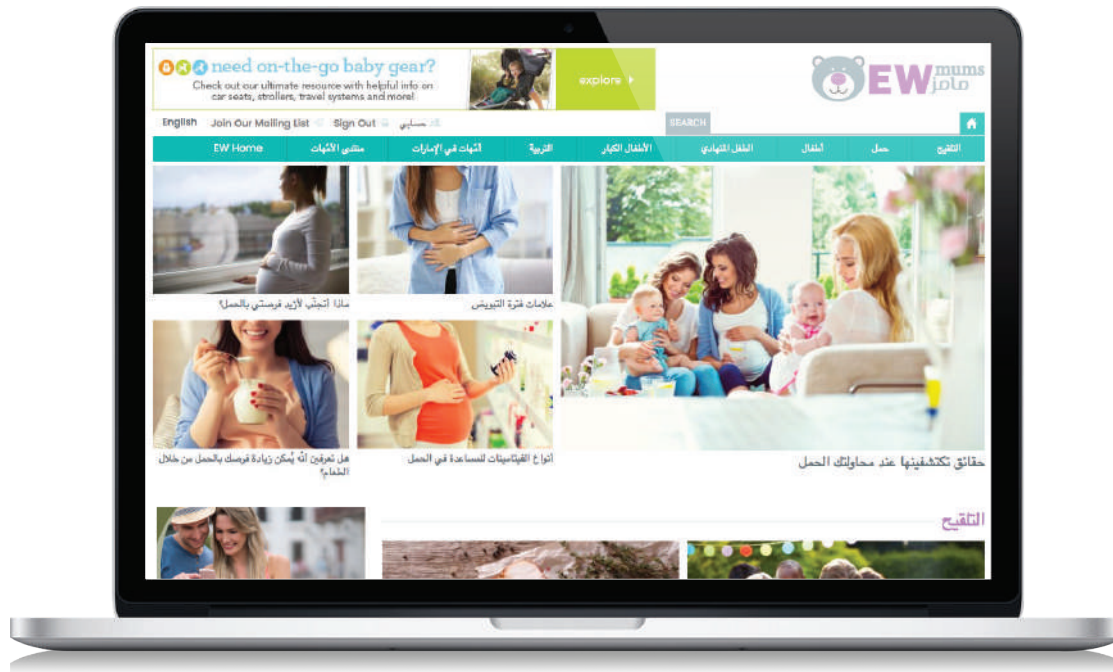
need on-the-go baby gear?
Check out our ultimate resource with helpful info on car seats, strollers, travel systems and more!

explore

EW mums
مامز

English Join Our Mailing List Sign Out حسابي

SEARCH

EW Home | منتدى الأمهات | أمهات في الإمارات | التربية | الأطفال الكبار | الطفل المتهادي | أطفال | حمل | التلقيح

ماذا أتجنّب لأزيد فرصتي بالحمل؟

علامات فترة التبويض

هل تعرفين أنّه يُمكن زيادة فرصك بالحمل من خلال الطعام؟

أنواع الفيتامينات للمساعدة في الحمل

حقائق تكتشفينها عند محاولتك الحمل

التلقيح